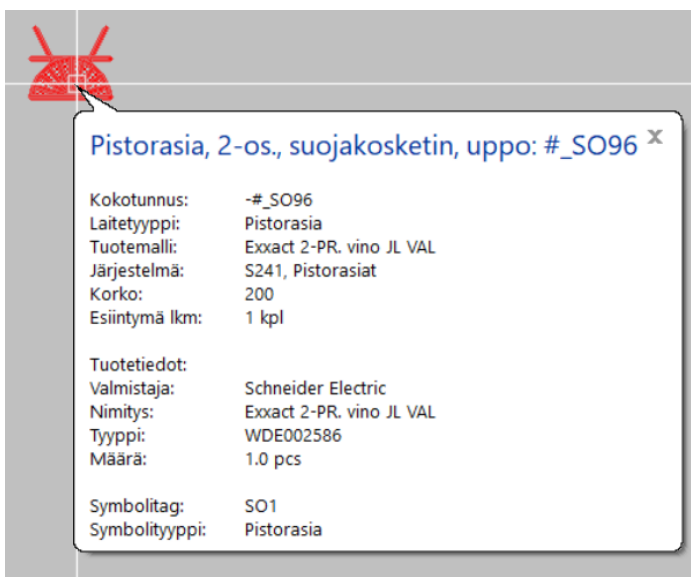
Pistorasia, 2-os., suojakosketin, uppo: #_SO96 x

| Kokotunnus: | -#_SO96 |
|---|---|
| Laitetyyppi: | Pistorasia |
| Tuotemalli: | Exxact 2-PR. vino JL VAL |
| Järjestelmä: | S241, Pistorasiat |
| Korko: | 200 |
| Esiintymä lkm: | 1 kpl |

Tuotetiedot:

| Valmistaja: | Schneider Electric |
|---|---|
| Nimitys: | Exxact 2-PR. vino JL VAL |
| Tyyppi: | WDE002586 |
| Määrä: | 1.0 pcs |

| Symbolitag: | SO1 |
|---|---|
| Symbolityyppi: | Pistorasia |